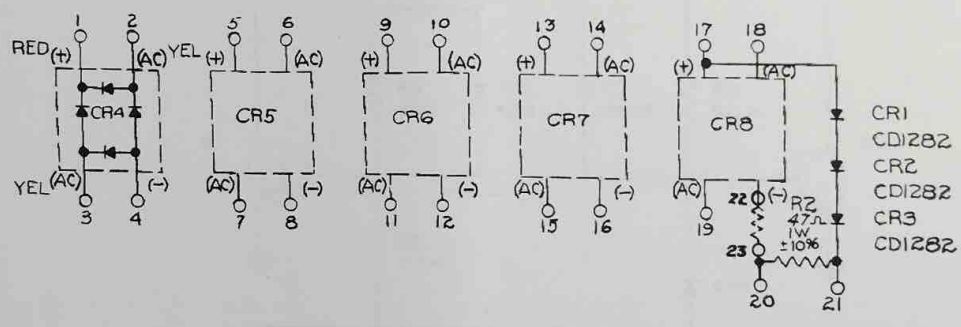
1 2
RED (+) (AC)
CR4
YEL (AC) (−)
3 4

5 6
YEL (+) (AC)
CR5
(AC) (−)
7 8

9 10
(+) (AC)
CR6
(AC) (−)
11 12

13 14
(+) (AC)
CR7
(AC) (−)
15 16

17 18
(+) (AC)
CR8
(AC) (−)
19 22
R2
47Ω
1W
±10%
23
20 21

CR1
CD1282
CR2
CD1282
CR3
CD1282